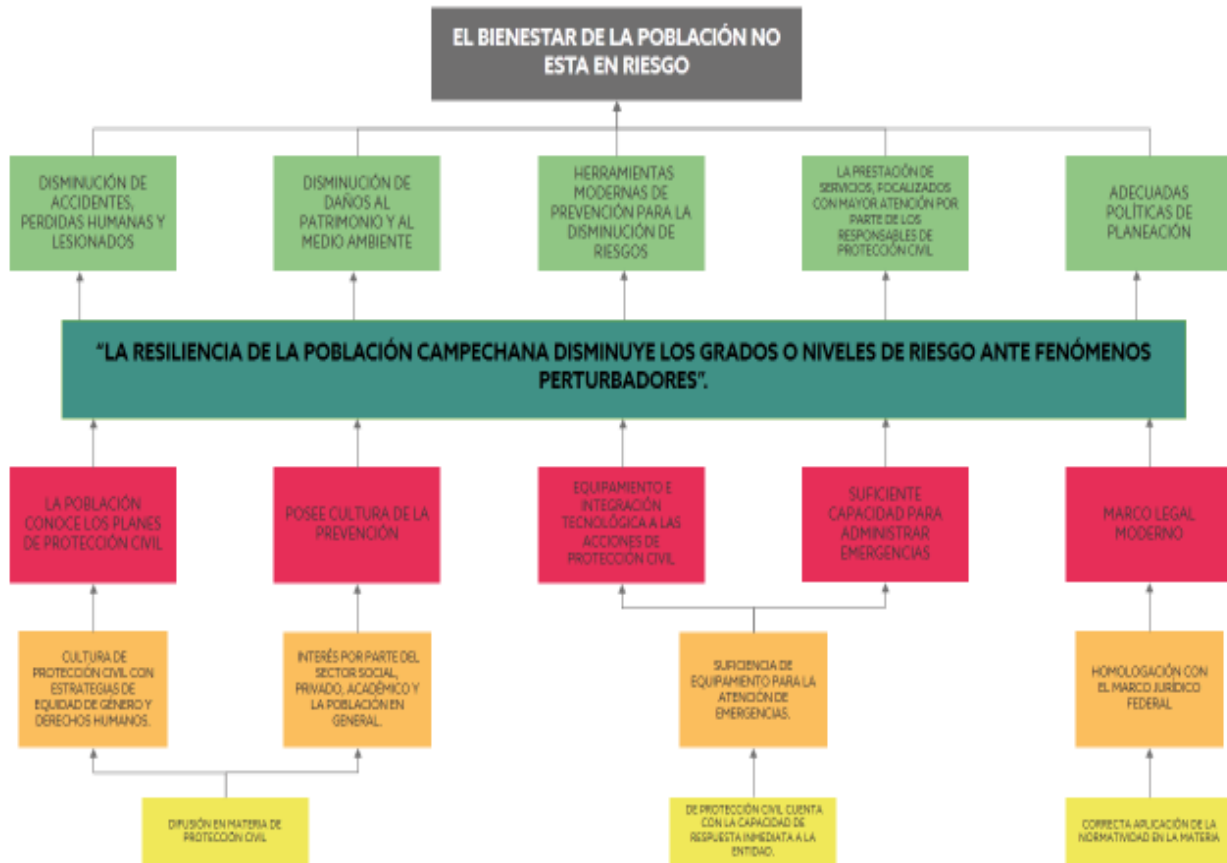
EL BIENESTAR DE LA POBLACIÓN NO ESTA EN RIESGO

DISMINUCIÓN DE ACCIDENTES, PERDIDAS HUMANAS Y LESIONADOS

DISMINUCIÓN DE DAÑOS AL PATRIMONIO Y AL MEDIO AMBIENTE

HERRAMIENTAS MODERNAS DE PREVENCIÓN PARA LA DISMINUCIÓN DE RIESGOS

LA PRESTACIÓN DE SERVICIOS, FOCALIZADOS CON MAYOR ATENCIÓN POR PARTE DE LOS RESPONSABLES DE PROTECCIÓN CIVIL

ADECUADAS POLÍTICAS DE PLANEACIÓN

"LA RESILIENCIA DE LA POBLACIÓN CAMPECHANA DISMINUYE LOS GRADOS O NIVELES DE RIESGO ANTE FENÓMENOS PERTURBADORES".

LA POBLACIÓN CONOCE LOS PLANES DE PROTECCIÓN CIVIL

POSEE CULTURA DE LA PREVENCIÓN

EQUIPAMIENTO E INTEGRACIÓN TECNOLÓGICA A LAS ACCIONES DE PROTECCIÓN CIVIL

SUFICIENTE CAPACIDAD PARA ADMINISTRAR EMERGENCIAS

MARCO LEGAL MODERNO

CULTURA DE PROTECCIÓN CIVIL CON ESTRATEGIAS DE EQUIDAD DE GÉNERO Y DERECHOS HUMANOS.

INTERÉS POR PARTE DEL SECTOR SOCIAL, PRIVADO, ACADÉMICO Y LA POBLACIÓN EN GENERAL.

SUFICIENCIA DE EQUIPAMENTO PARA LA ATENCIÓN DE EMERGENCIAS.

HOMOLOGACIÓN CON EL MARCO JURÍDICO FEDERAL

DIFUSIÓN EN MATERIA DE PROTECCIÓN CIVIL

DE PROTECCIÓN CIVIL CUENTA CON LA CAPACIDAD DE RESPUESTA INMEDIATA A LA ENTIDAD.

CORRECTA APLICACIÓN DE LA NORMATIVIDAD EN LA MATERIA